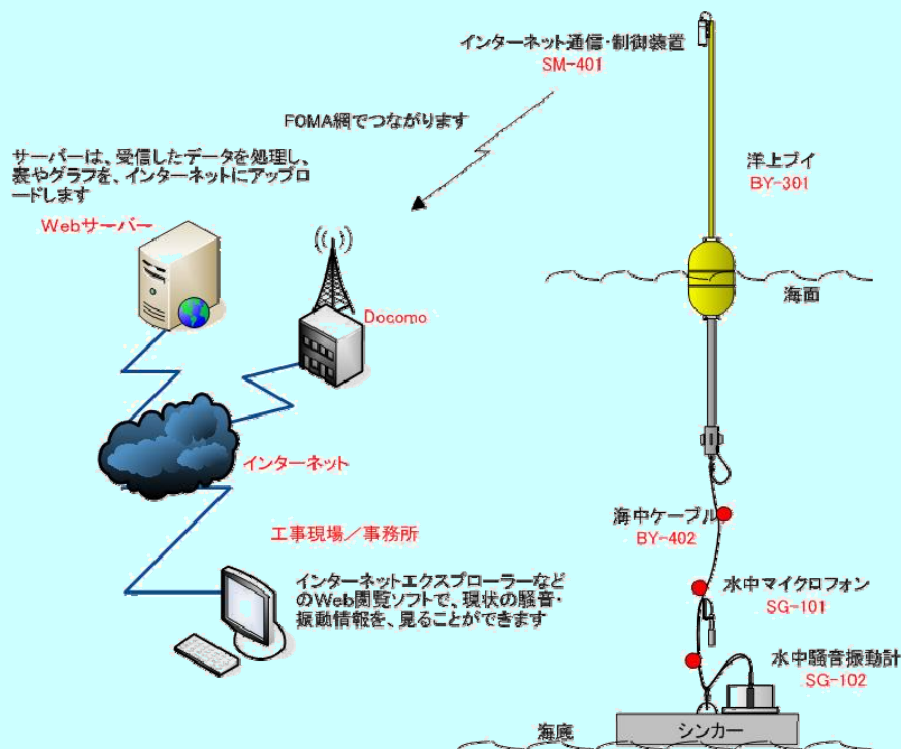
インターネット通信・制御装置
SM-401

FOMA網でつながります

サーバーは、受信したデータを処理し、表やグラフを、インターネットにアップロードします

Webサーバー

Docomo

洋上ブイ
BY-301

海面

インターネット

海中ケーブル
BY-402

工事現場／事務所

インターネットエクスプローラーなどのWeb閲覧ソフトで、現状の騒音・振動情報を、見ることができます

水中マイクロフォン
SG-101

水中騒音振動計
SG-102

海底

シンカー